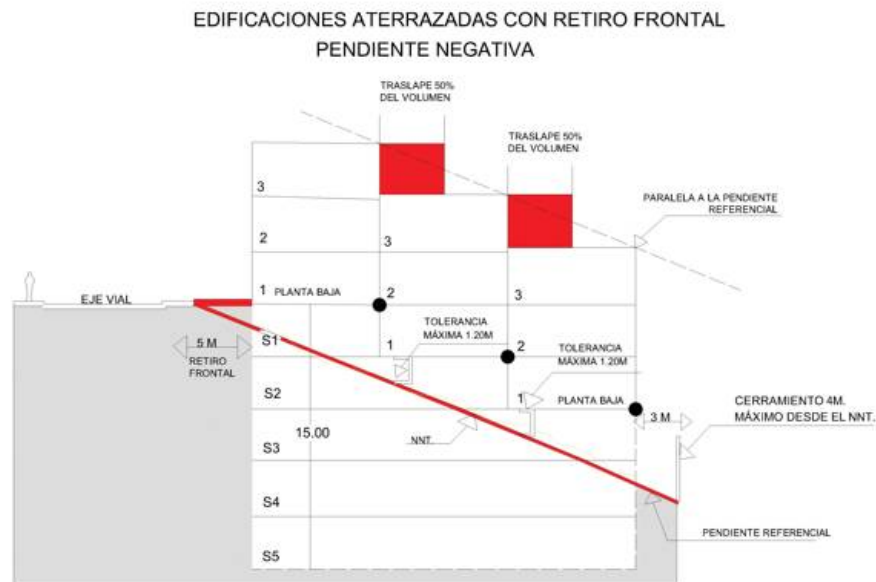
EDIFICACIONES ATERRAZADAS CON RETIRO FRONTAL
PENDIENTE NEGATIVA

TRASLAPE 50% DEL VOLUMEN

TRASLAPE 50% DEL VOLUMEN

PARALELA A LA PENDIENTE REFERENCIAL

3

2

3

1 PLANTA BAJA

2

3

EJE VIAL

5 M

RETIRO FRONTAL

S1

1

TOLERANCIA MÁXIMA 1.20M

2

TOLERANCIA MÁXIMA 1.20M

S2

1

PLANTA BAJA

3 M

CERRAMIENTO 4M. MÁXIMO DESDE EL NNT.

15.00

NNT

S3

S4

PENDIENTE REFERENCIAL

S5